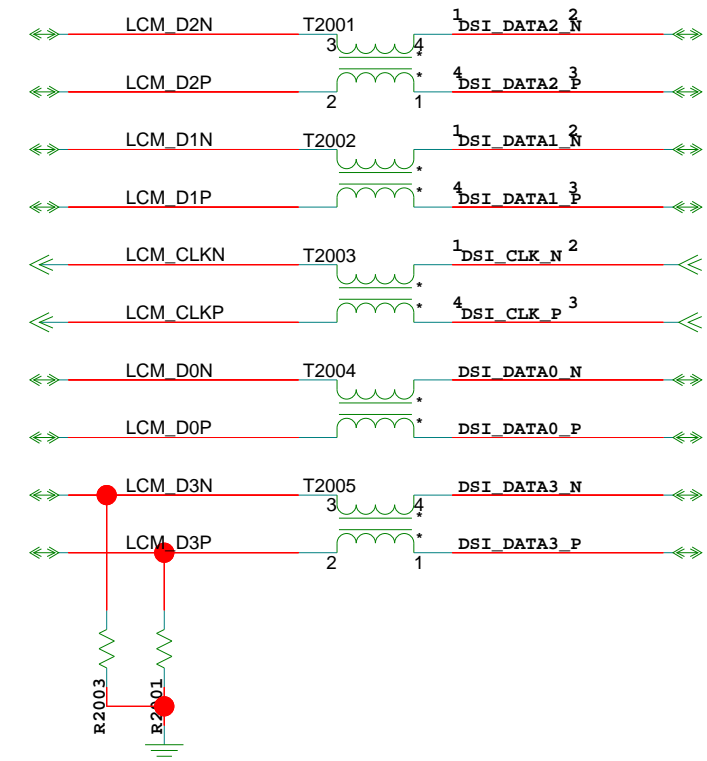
LCM_D2N T2001 1 DSI_DATA2_N 2
3 4
LCM_D2P 4 DSI_DATA2_P 3
2 1

LCM_D1N T2002 1 DSI_DATA1_N 2
LCM_D1P 4 DSI_DATA1_P 3

LCM_CLKN T2003 1 DSI_CLK_N 2
LCM_CLKP 4 DSI_CLK_P 3

LCM_D0N T2004 DSI_DATA0_N
LCM_D0P DSI_DATA0_P

LCM_D3N T2005 DSI_DATA3_N
3 4
LCM_D3P DSI_DATA3_P
2 1

R2003
R2001